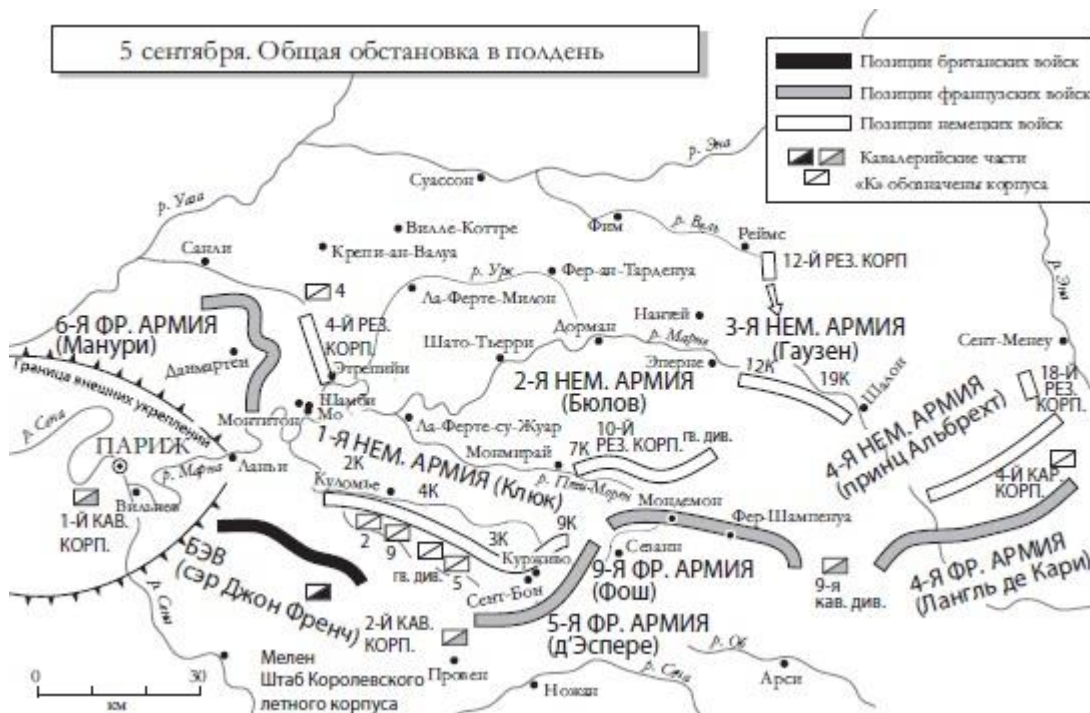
5 сентября. Общая обстановка в полдень

Позиции британских войск
Позиции французских войск
Позиции немецких войск
Кавалерийские части
«К» обозначены корпуса

р. Эна
р. Уаза
Суассон
Вилле-Коттре
Фим
р. Вель
Реймс
Санли
Крепи-ан-Валуа
р. Урк
Фер-ан-Тарденуа
12-Й РЕЗ. КОРП
4
Ла-Ферте-Милон
Нантей
р. Эна
6-Я ФР. АРМИЯ (Манури)
4-Й РЕЗ. КОРП.
Шато-Тьерри
Дорман
р. Марна
3-Я НЕМ. АРМИЯ (Гаузен)
Сент-Менеу
Даммартен
Этрепийи
Эперне
12К
19К
18-Й РЕЗ. КОРП.
Граница внешних укреплений
Нанте
2-Я НЕМ. АРМИЯ (Бюлов)
Шалон
р. Сена
Монтитон
Мо
Ла-Ферте-су-Жуар
10-Й РЕЗ. КОРП.
гв. див.
ПАРИЖ
1-Я НЕМ. АРМИЯ (Клюк)
Монмирай
7К
4-Я НЕМ. АРМИЯ (принц Альбрехт)
р. Марна
Ланьи
2К
р. Пти-Морен
4К
Куломье
9К
Мондемон
4-Й КАВ. КОРП.
Вилльнев
1-Й КАВ. КОРП.
2
9
3К
Фер-Шампенуа
БЭВ (сэр Джон Френч)
Курживо
Сезанн
гв. див.
5
9-Я ФР. АРМИЯ (Фош)
9-я кав. див.
4-Я ФР. АРМИЯ (Лангль де Кари)
р. Сена
Сент-Бон
2-Й КАВ. КОРП.
5-Я ФР. АРМИЯ (д'Эспере)
р. Об
Мелен
Штаб Королевского летного корпуса
Провен
р. Сена
Арси
Ножан
0
30
км